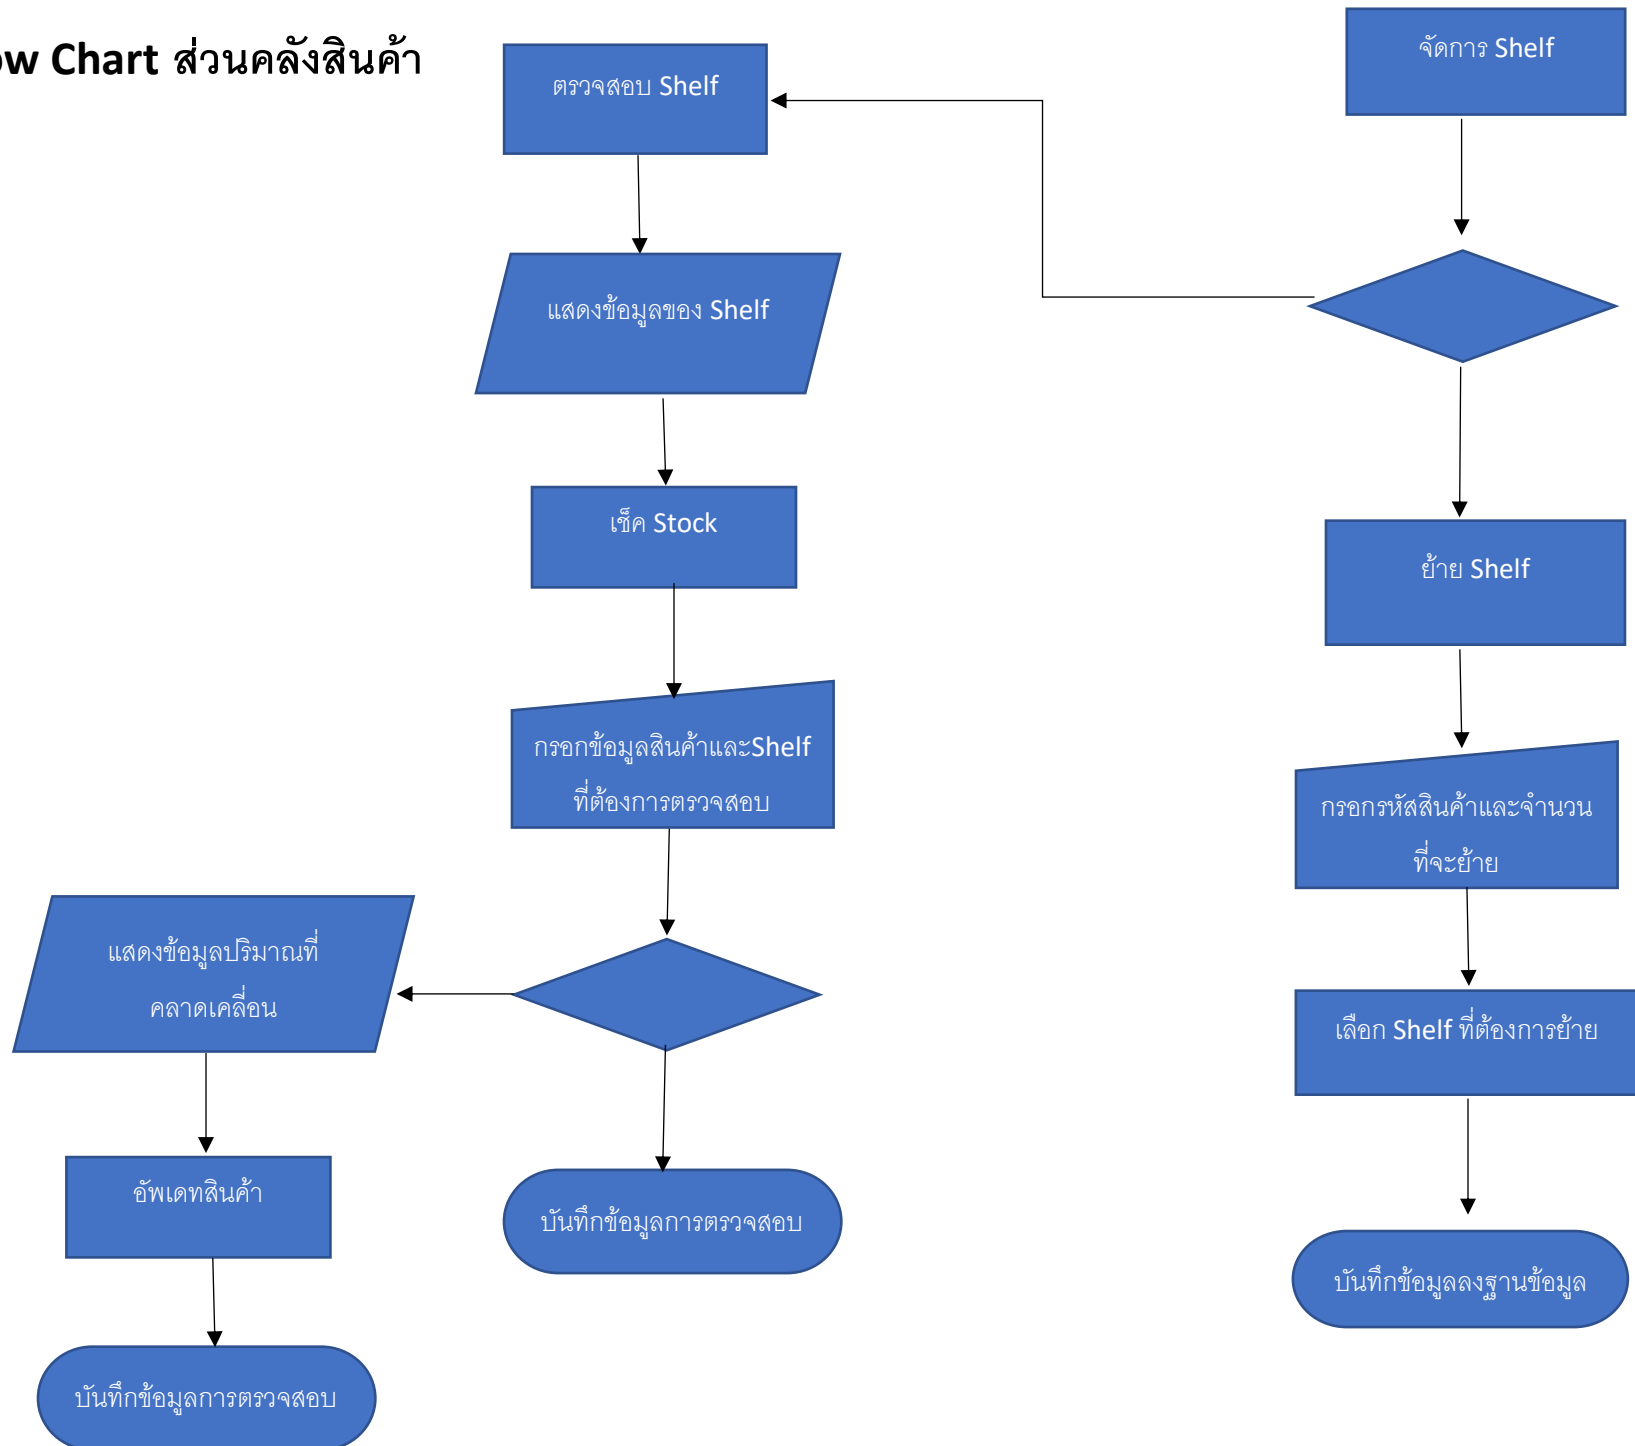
ow Chart ส่วนคลังสินค้า

ตรวจสอบ Shelf

แสดงข้อมูลของ Shelf

เช็ค Stock

กรอกข้อมูลสินค้าและShelf ที่ต้องการตรวจสอบ

แสดงข้อมูลปริมาณที่คลาดเคลื่อน

อัพเดทสินค้า

บันทึกข้อมูลการตรวจสอบ

บันทึกข้อมูลการตรวจสอบ

จัดการ Shelf

ย้าย Shelf

กรอกรหัสสินค้าและจำนวนที่จะย้าย

เลือก Shelf ที่ต้องการย้าย

บันทึกข้อมูลลงฐานข้อมูล